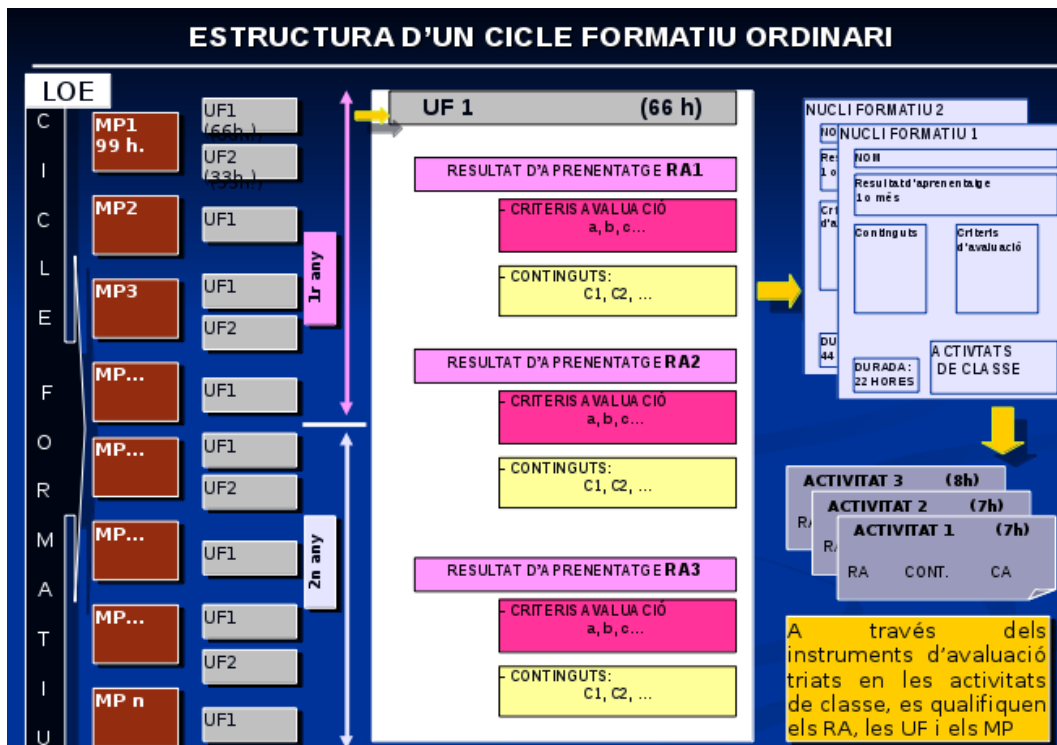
ESTRUCTURA D'UN CICLE FORMATIU ORDINARI

LOE

C I C L E F O R M A T I U

MP1 99 h.
UF1 (66h.)
UF2 (33h.)

MP2
UF1

MP3
UF1
UF2

MP...
UF1

MP...
UF1
UF2

MP...
UF1

MP...
UF1
UF2

MP n
UF1

1r any

2n any

UF 1 (66 h)

RESULTAT D'APRENENTATGE RA1
CRITERIS AVALUACIÓ a, b, c...
CONTINGUTS: C1, C2, ...

RESULTAT D'APRENENTATGE RA2
CRITERIS AVALUACIÓ a, b, c...
CONTINGUTS: C1, C2, ...

RESULTAT D'APRENENTATGE RA3
CRITERIS AVALUACIÓ a, b, c...
CONTINGUTS: C1, C2, ...

NUCLI FORMATIU 2
NO
Re
1 o
Cri
d'a
DU
44

NUCLI FORMATIU 1
NOM
Resultat d'aprenentatge
1 o més
Continguts
Criteris d'avaluació
DURADA: 22 HORES
ACTIVITATS DE CLASSE

ACTIVITAT 3 (8h)
RA
ACTIVITAT 2 (7h)
RA
ACTIVITAT 1 (7h)
RA CONT. CA

A través dels instruments d'avaluació triats en les activitats de classe, es qualifiquen els RA, les UF i els MP